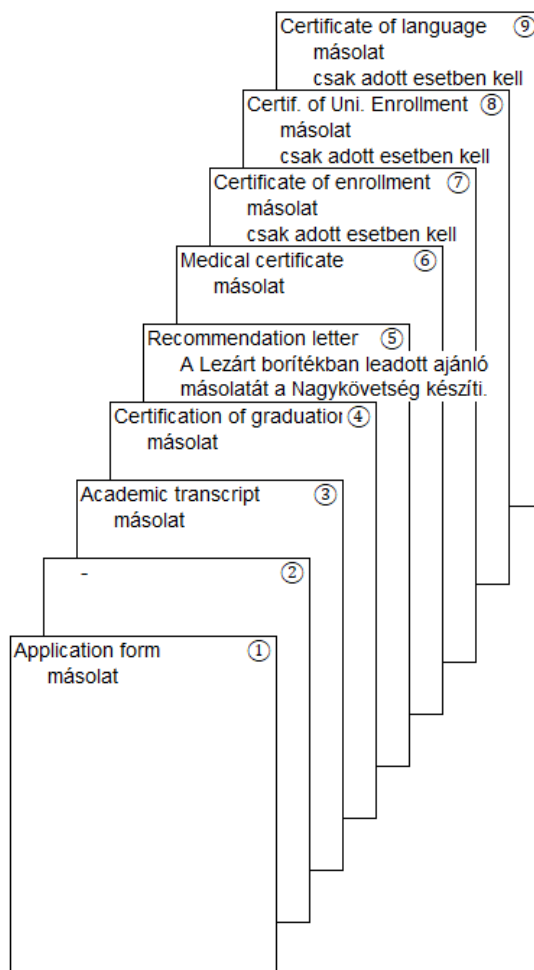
Certificate of language ⑨
másolat
csak adott esetben kell

Certif. of Uni. Enrollment ⑧
másolat
csak adott esetben kell

Certificate of enrollment ⑦
másolat
csak adott esetben kell

Medical certificate ⑥
másolat

Recommendation letter ⑤
A Lezárt borítékban leadott ajánló másolatát a Nagykövetség készíti.

Certification of graduatio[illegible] ④
másolat

Academic transcript ③
másolat

- ②

Application form ①
másolat